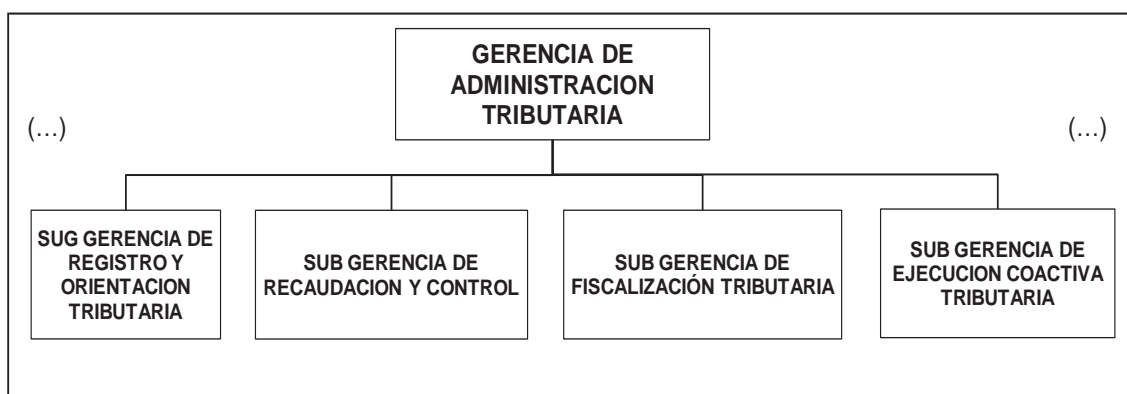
GERENCIA DE ADMINISTRACION TRIBUTARIA

(…)

(…)

SUG GERENCIA DE REGISTRO Y ORIENTACION TRIBUTARIA

SUB GERENCIA DE RECAUDACION Y CONTROL

SUB GERENCIA DE FISCALIZACIÓN TRIBUTARIA

SUB GERENCIA DE EJECUCION COACTIVA TRIBUTARIA